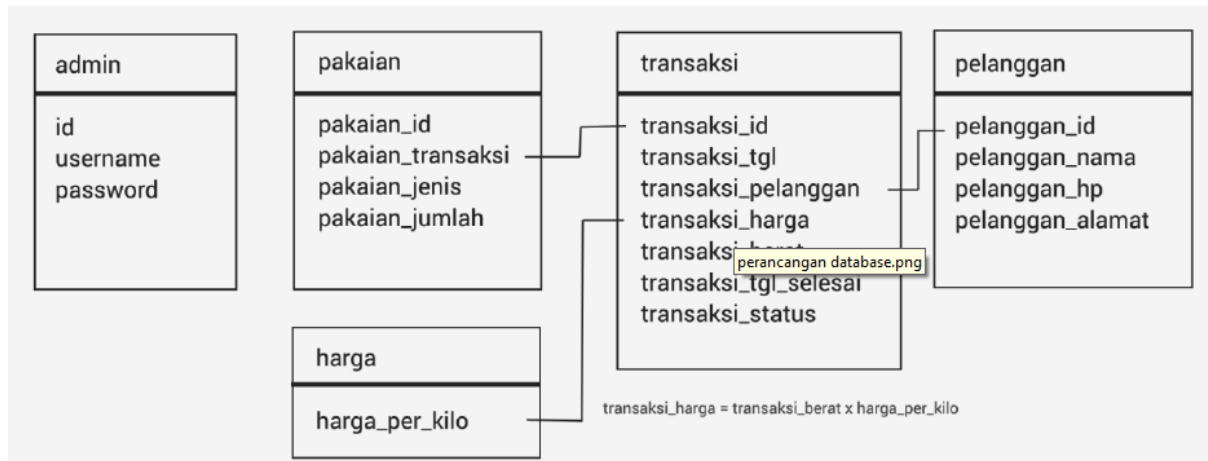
admin

id
username
password

pakaian

pakaian_id
pakaian_transaksi
pakaian_jenis
pakaian_jumlah

transaksi

transaksi_id
transaksi_tgl
transaksi_pelanggan
transaksi_harga
transaksi_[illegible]
transaksi_tgl_selesai
transaksi_status

perancangan database.png

pelanggan

pelanggan_id
pelanggan_nama
pelanggan_hp
pelanggan_alamat

harga

harga_per_kilo

transaksi_harga = transaksi_berat x harga_per_kilo